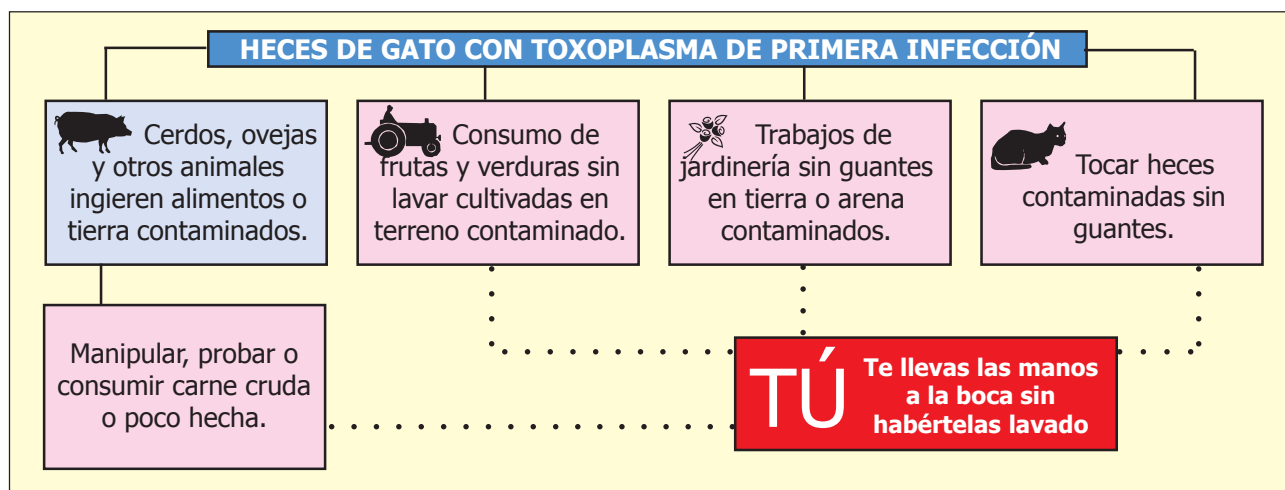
HECES DE GATO CON TOXOPLASMA DE PRIMERA INFECCIÓN

Cerdos, ovejas y otros animales ingieren alimentos o tierra contaminados.

Consumo de frutas y verduras sin lavar cultivadas en terreno contaminado.

Trabajos de jardinería sin guantes en tierra o arena contaminados.

Tocar heces contaminadas sin guantes.

Manipular, probar o consumir carne cruda o poco hecha.

TÚ Te llevas las manos a la boca sin habértelas lavado